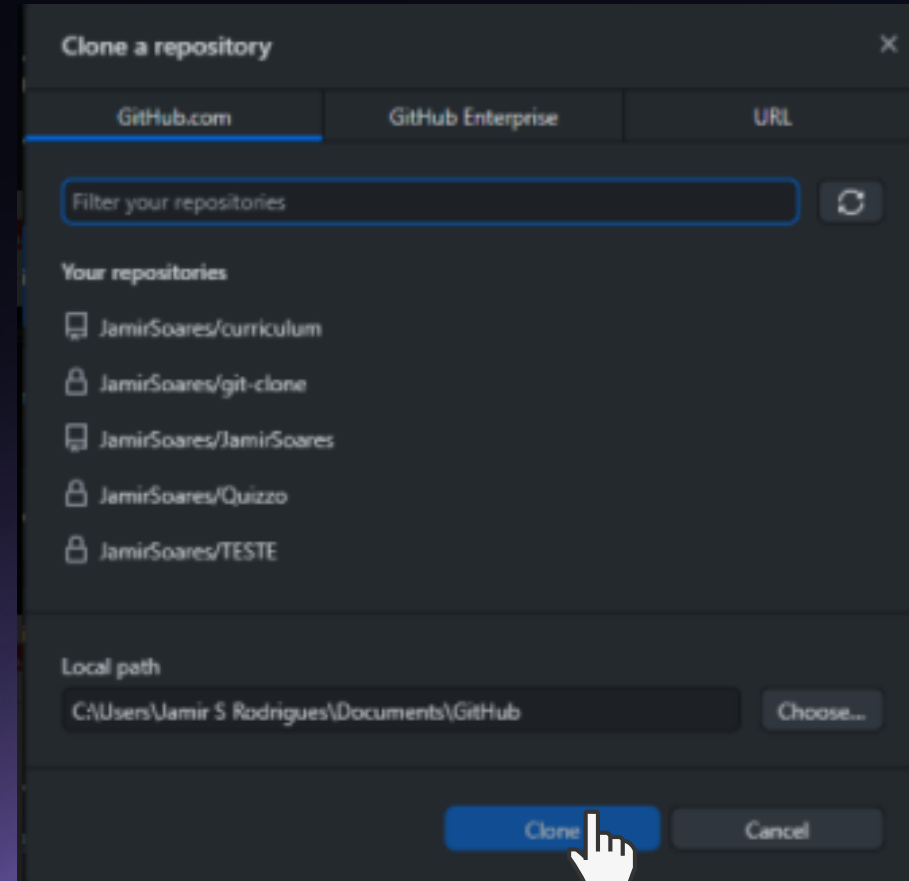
Clone a repository

×

GitHub.com

GitHub Enterprise

URL

Filter your repositories

Your repositories

JamirSoares/curriculum

JamirSoares/git-clone

JamirSoares/JamirSoares

JamirSoares/Quizzo

JamirSoares/TESTE

Local path

C:\Users\Jamir S Rodrigues\Documents\GitHub

Choose...

Clone

Cancel